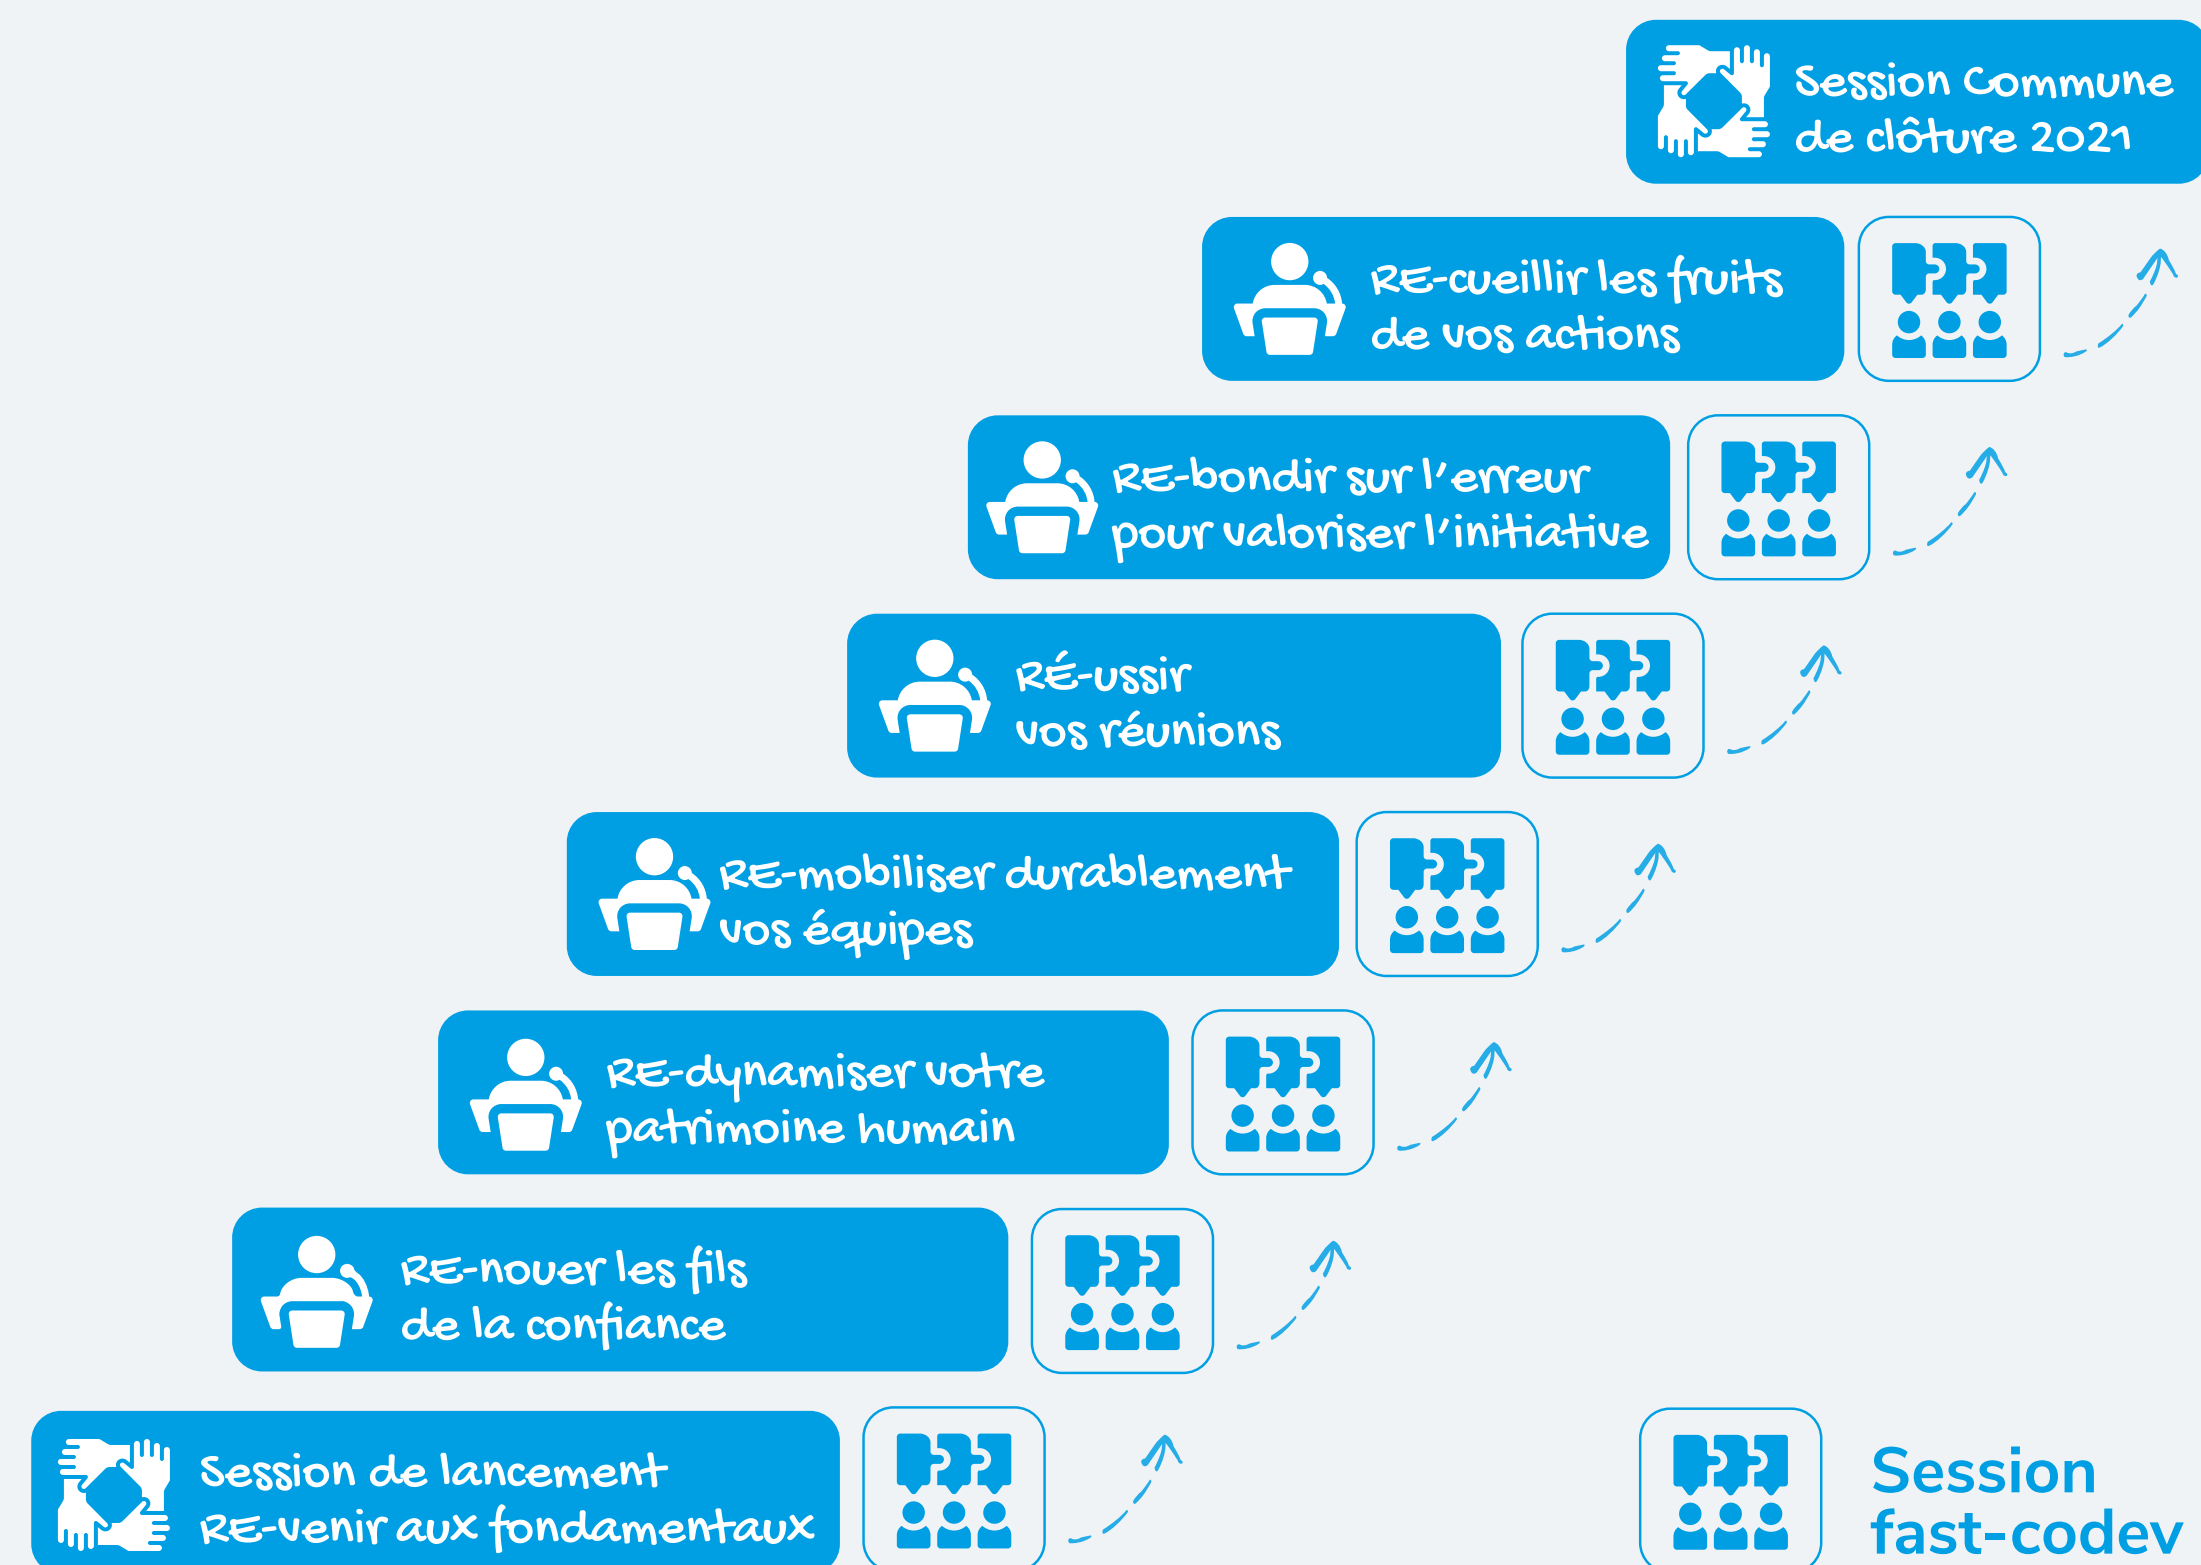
Session Commune de clôture 2021

RE-cueillir les fruits de vos actions

RE-bondir sur l'erreur pour valoriser l'initiative

RÉ-ussir vos réunions

RE-mobiliser durablement vos équipes

RE-dynamiser votre patrimoine humain

RE-nouer les fils de la confiance

Session de lancement RE-venir aux fondamentaux

Session fast-codev